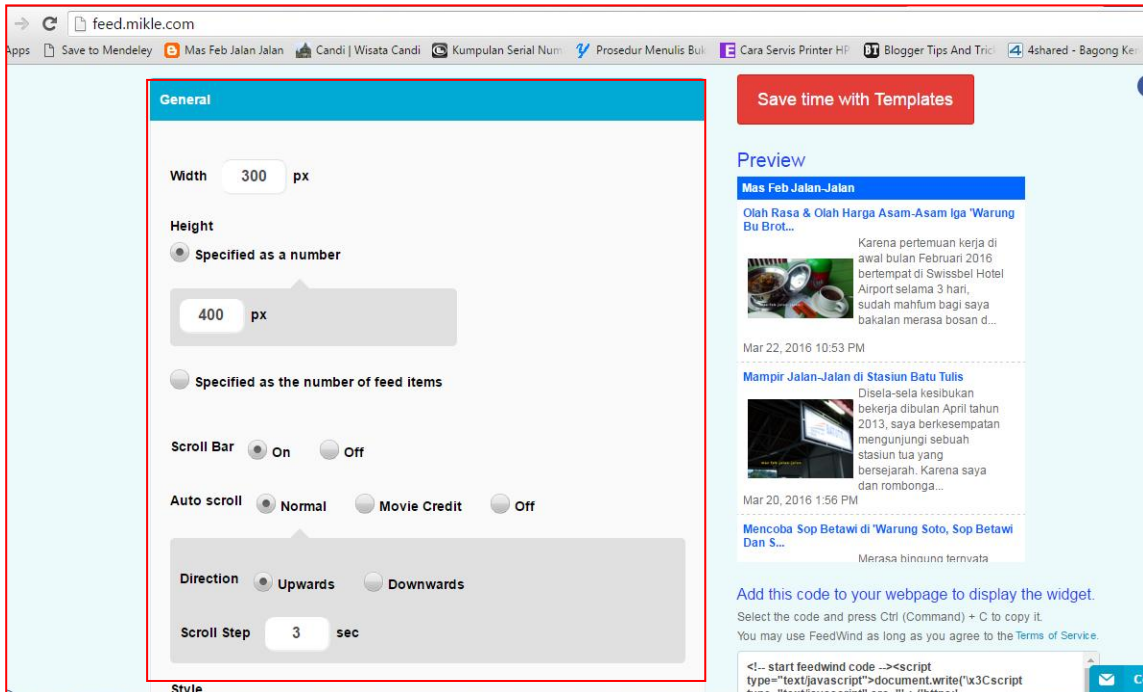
feed.mikle.com

Apps Save to Mendeley Mas Feb Jalan Jalan Candi | Wisata Candi Kumpulan Serial Num Prosedur Menulis Buk Cara Servis Printer HP Blogger Tips And Tric 4shared - Bagong Ker

General

Width 300 px

Height

Specified as a number

400 px

Specified as the number of feed items

Scroll Bar On Off

Auto scroll Normal Movie Credit Off

Direction Upwards Downwards

Scroll Step 3 sec

Style

Save time with Templates

Preview

Mas Feb Jalan-Jalan

Olah Rasa & Olah Harga Asam-Asam Iga 'Warung Bu Brot...

Karena pertemuan kerja di awal bulan Februari 2016 bertempat di Swissbel Hotel Airport selama 3 hari, sudah mahfum bagi saya bakalan merasa bosan d...

Mar 22, 2016 10:53 PM

Mampir Jalan-Jalan di Stasiun Batu Tulis

Disela-sela kesibukan bekerja dibulan April tahun 2013, saya berkesempatan mengunjungi sebuah stasiun tua yang bersejarah. Karena saya dan rombonga...

Mar 20, 2016 1:56 PM

Mencoba Sop Betawi di 'Warung Soto, Sop Betawi Dan S...

Merasa bingung ternyata

Add this code to your webpage to display the widget.

Select the code and press Ctrl (Command) + C to copy it.

You may use FeedWind as long as you agree to the Terms of Service.

<!-- start feedwind code --><script type="text/javascript">document.write('\x3Cscript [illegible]

C